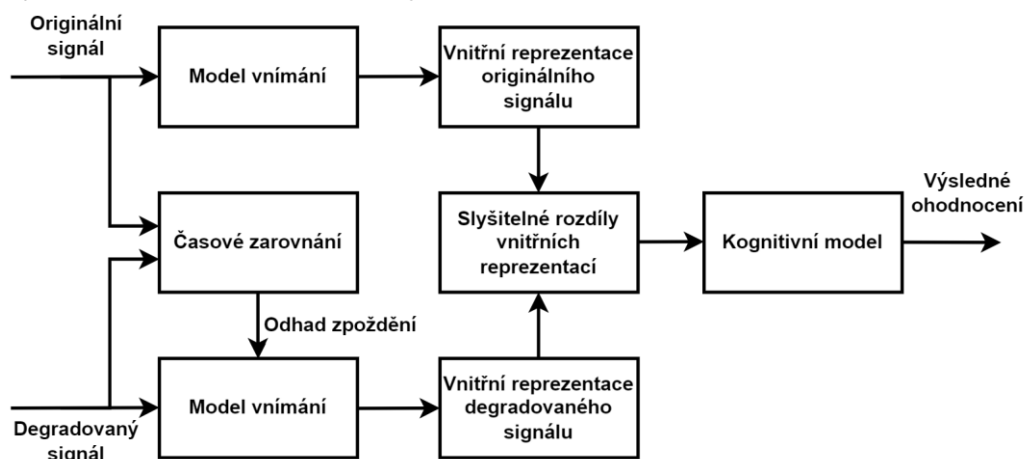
Originální signál

Model vnímání

Vnitřní reprezentace originálního signálu

Časové zarovnání

Slyšitelné rozdíly vnitřních reprezentací

Kognitivní model

Výsledné ohodnocení

Odhad zpoždění

Model vnímání

Vnitřní reprezentace degradovaného signálu

Degradovaný signál